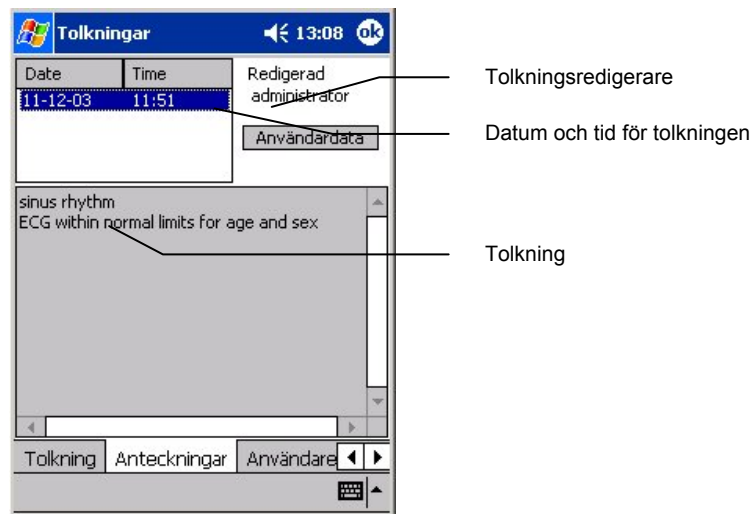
Tolkningar 13:08 ok

| Date | Time |
|---|---|
| 11-12-03 | 11:51 |

Redigerad administrator

Användardata

Tolkningsredigerare

Datum och tid för tolkningen

sinus rhythm
ECG within normal limits for age and sex

Tolkning

Tolkning Anteckningar Användare